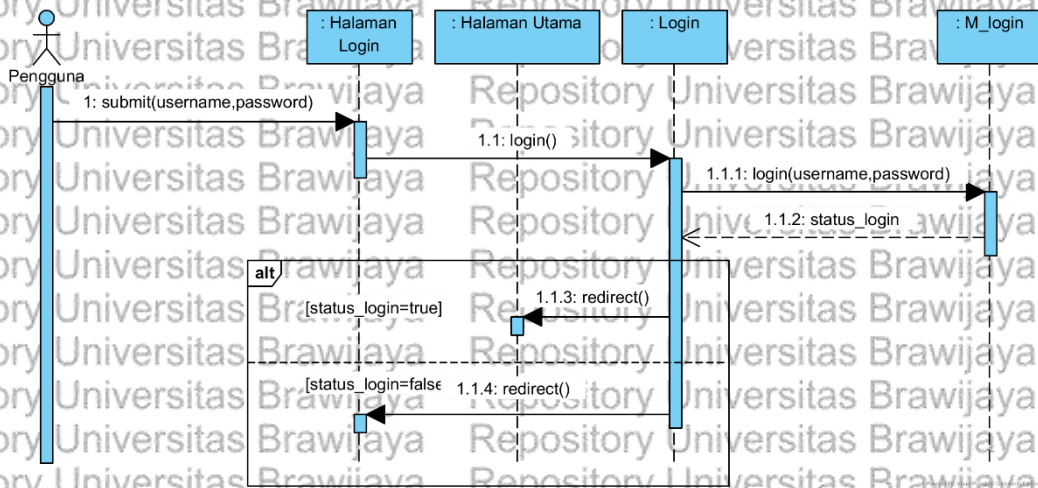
Pengguna

: Halaman Login

: Halaman Utama

: Login

: M_login

1: submit(username,password)

1.1: login()

1.1.1: login(username,password)

1.1.2: status_login

alt

[status_login=true]

1.1.3: redirect()

[status_login=false

1.1.4: redirect()

Repository Universitas Brawijaya